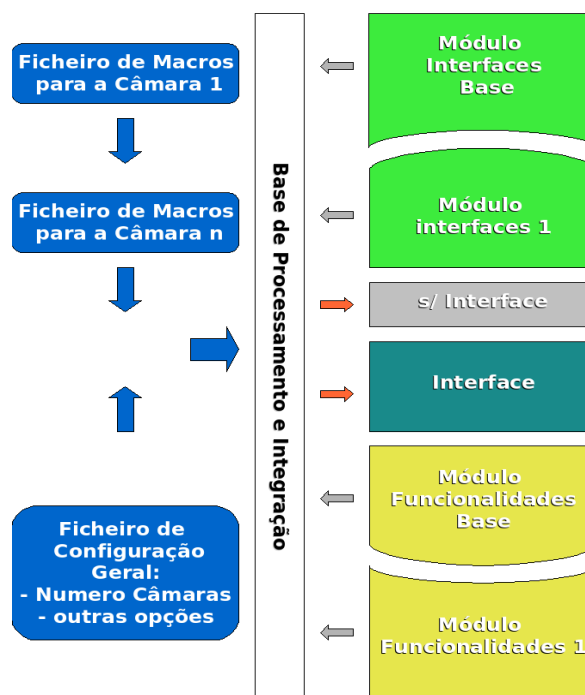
Ficheiro de Macros para a Câmara 1

Ficheiro de Macros para a Câmara n

Ficheiro de Configuração Geral:
- Numero Câmaras
- outras opções

Base de Processamento e Integração

Módulo Interfaces Base

Módulo interfaces 1

s/ Interface

Interface

Módulo Funcionalidades Base

Módulo Funcionalidades 1